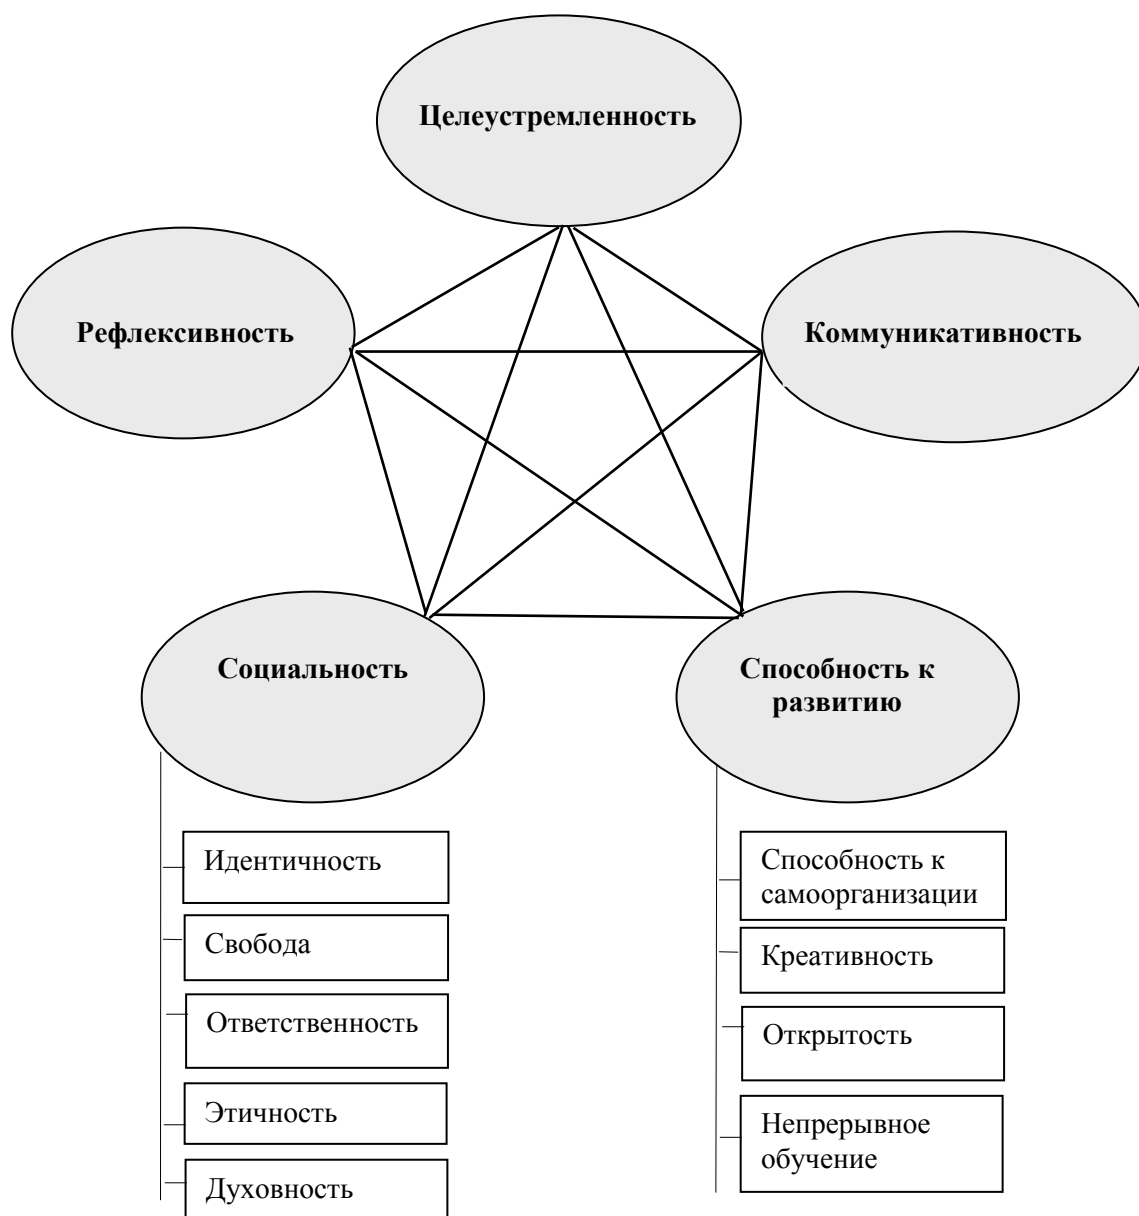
Целеустремленность

Рефлексивность

Коммуникативность

Социальность

Способность к развитию

Идентичность

Свобода

Ответственность

Этичность

Духовность

Способность к самоорганизации

Креативность

Открытость

Непрерывное обучение